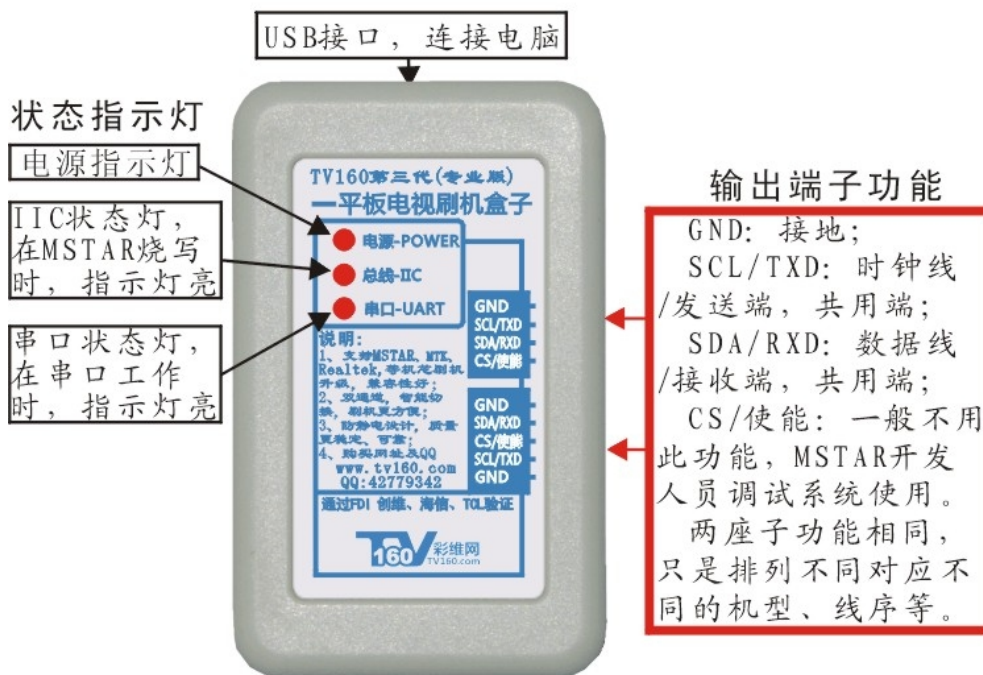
USB接口，连接电脑

状态指示灯

电源指示灯

IIC状态灯，在MSTAR烧写时，指示灯亮

串口状态灯，在串口工作时，指示灯亮

TV160第三代(专业版)
一平板电视刷机盒子

电源-POWER
总线-IIC
串口-UART

GND
SCL/TXD
SDA/RXD
CS/使能

GND
SDA/RXD
CS/使能
SCL/TXD
GND

说明：
1、支持MSTAR、MTK、Realtek、等机芯刷机升级，兼容性好；
2、双通道，智能切换，刷机更方便；
3、防静电设计，质量更稳定，可靠；
4、购买网址及QQ
www.tv160.com
QQ:42779342

通过FDI 创维、海信、TCL验证

TV160 彩维网 TV160.com

输出端子功能

GND：接地；
SCL/TXD：时钟线/发送端，共用端；
SDA/RXD：数据线/接收端，共用端；
CS/使能：一般不用此功能，MSTAR开发人员调试系统使用。
两座子功能相同，只是排列不同对应不同的机型、线序等。